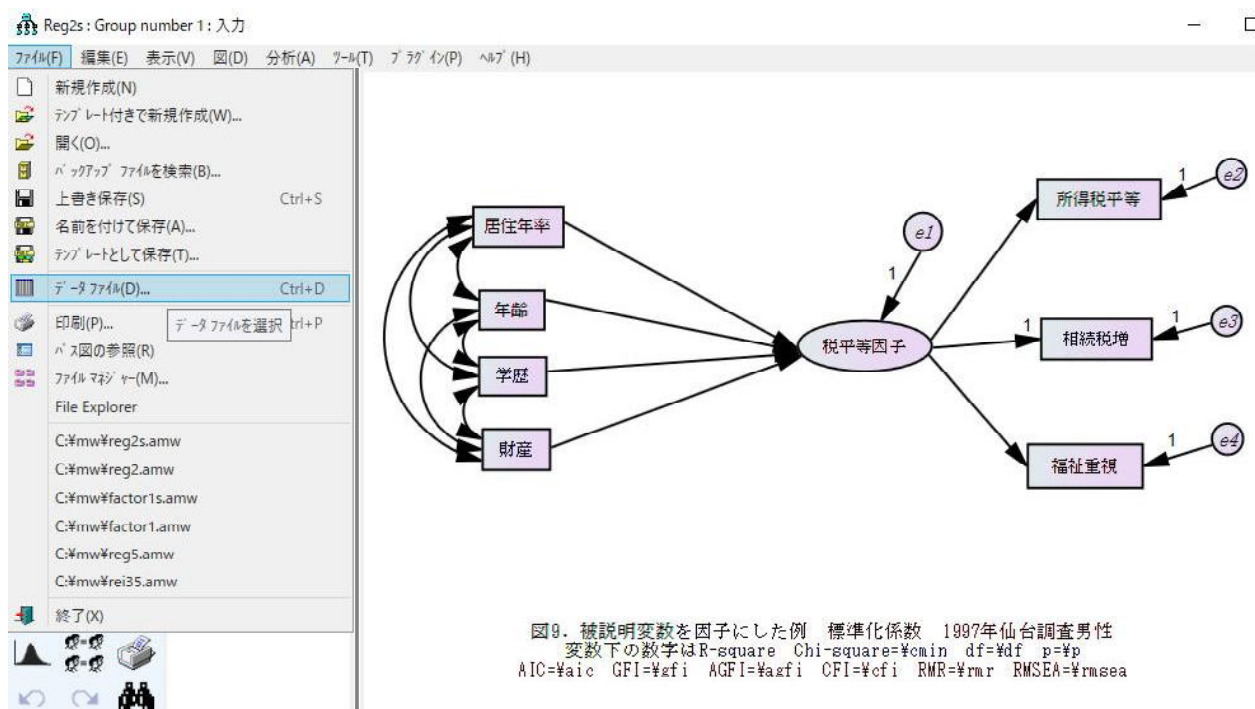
Reg2s : Group number 1 : 入力

ﾌｧｲﾙ(F) 編集(E) 表示(V) 図(D) 分析(A) ﾂｰﾙ(T) ﾌﾟﾗｸﾞｲﾝ(P) ﾍﾙﾌﾟ(H)

新規作成(N)
ﾃﾝﾌﾟﾚｰﾄ付きで新規作成(W)...
開く(O)...
ﾊﾞｯｸｱｯﾌﾟ ﾌｧｲﾙを検索(B)...
上書き保存(S) Ctrl+S
名前を付けて保存(A)...
ﾃﾝﾌﾟﾚｰﾄとして保存(T)...
ﾃﾞｰﾀ ﾌｧｲﾙ(D)... Ctrl+D
印刷(P)... ﾃﾞｰﾀ ﾌｧｲﾙを選択 trl+P
ﾊﾟｽ図の参照(R)
ﾌｧｲﾙ ﾏﾈｼﾞｬｰ(M)...
File Explorer
C:¥mw¥reg2s.amw
C:¥mw¥reg2.amw
C:¥mw¥factor1s.amw
C:¥mw¥factor1.amw
C:¥mw¥reg5.amw
C:¥mw¥rei35.amw
終了(X)

居住年率
年齢
学歴
財産
e1
1
税平等因子
所得税平等
1
e2
1
相続税増
1
e3
福祉重視
1
e4

図9. 被説明変数を因子にした例 標準化係数 1997年仙台調査男性
変数下の数字はR-square Chi-square=¥cmin df=¥df p=¥p
AIC=¥aic GFI=¥gfi AGFI=¥agfi CFI=¥cfi RMR=¥rmr RMSEA=¥rmsea